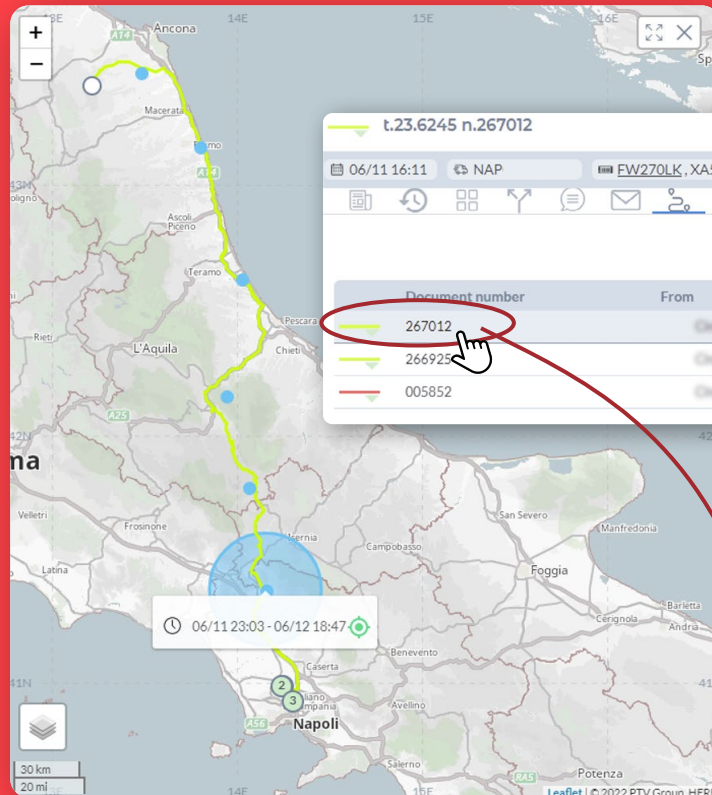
+
−
13E
14E
15E
Ancona
Macerata
Fermo
Ascoli Piceno
Teramo
Pescara
Rieti
L'Aquila
Chieti
A25
42N
ma
Velletri
Frosinone
Latina
Isernia
Campobasso
San Severo
Manfredonia
Foggia
Barletta
Cerignola
Andria
Caserta
Benevento
Avellino
Napoli
Salerno
Potenza
A56
A3
41N
2
3
06/11 23:03 - 06/12 18:47
30 km
20 mi
Leaflet | © 2022 PTV Group, HERE

t.23.6245 n.267012
06/11 16:11
NAP
FW270LK, XA5

| | Document number | From |
|---|---|---|
| | 267012 | |
| | 266925 | |
| | 005852 | |